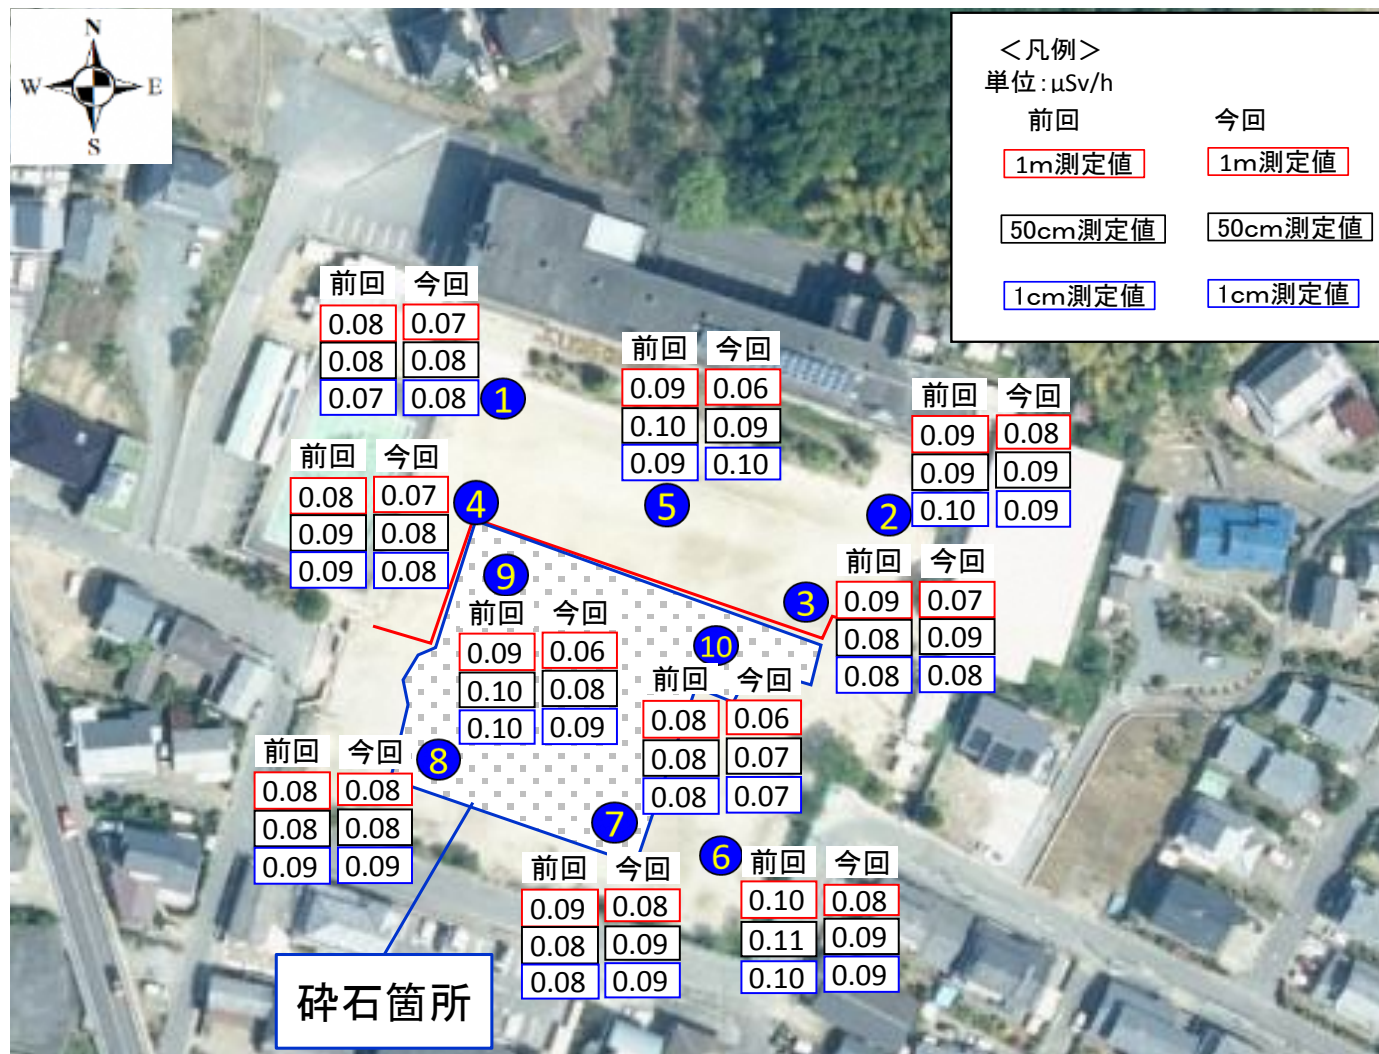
N
W
E
S

<凡例>
単位:μSv/h

| 前回 | 今回 |
|---|---|
| 1m測定値 | 1m測定値 |
| 50cm測定値 | 50cm測定値 |
| 1cm測定値 | 1cm測定値 |

1
| 前回 | 今回 |
|---|---|
| 0.08 | 0.07 |
| 0.08 | 0.08 |
| 0.07 | 0.08 |

5
| 前回 | 今回 |
|---|---|
| 0.09 | 0.06 |
| 0.10 | 0.09 |
| 0.09 | 0.10 |

2
| 前回 | 今回 |
|---|---|
| 0.09 | 0.08 |
| 0.09 | 0.09 |
| 0.10 | 0.09 |

4
| 前回 | 今回 |
|---|---|
| 0.08 | 0.07 |
| 0.09 | 0.08 |
| 0.09 | 0.08 |

3
| 前回 | 今回 |
|---|---|
| 0.09 | 0.07 |
| 0.08 | 0.09 |
| 0.08 | 0.08 |

9
| 前回 | 今回 |
|---|---|
| 0.09 | 0.06 |
| 0.10 | 0.08 |
| 0.10 | 0.09 |

10
| 前回 | 今回 |
|---|---|
| 0.08 | 0.06 |
| 0.08 | 0.07 |
| 0.08 | 0.07 |

8
| 前回 | 今回 |
|---|---|
| 0.08 | 0.08 |
| 0.08 | 0.08 |
| 0.09 | 0.09 |

7
| 前回 | 今回 |
|---|---|
| 0.09 | 0.08 |
| 0.08 | 0.09 |
| 0.08 | 0.09 |

6
| 前回 | 今回 |
|---|---|
| 0.10 | 0.08 |
| 0.11 | 0.09 |
| 0.10 | 0.09 |

砕石箇所